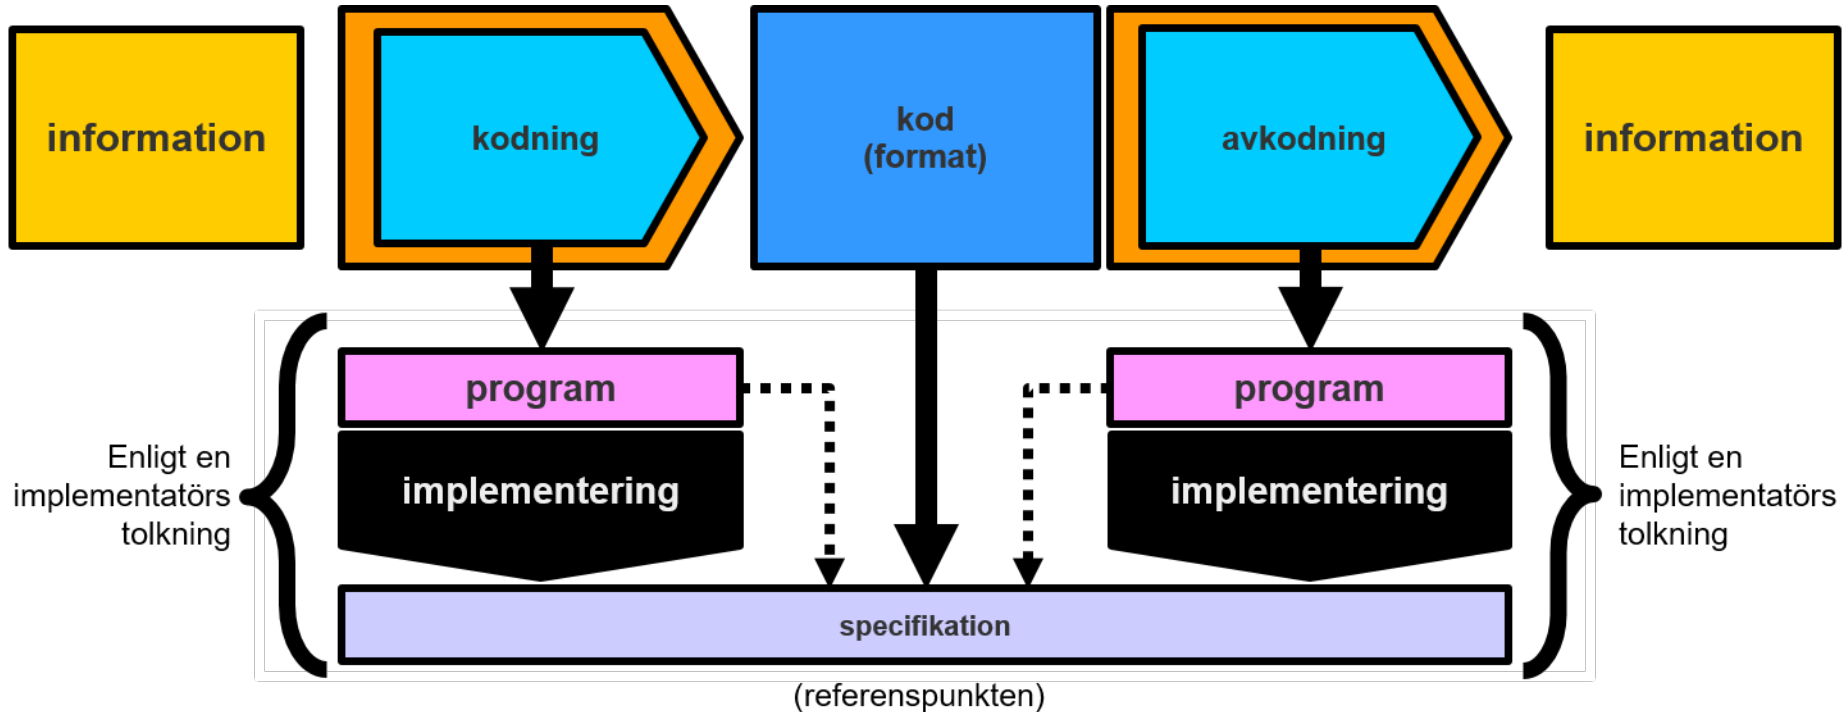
information

kodning

kod
(format)

avkodning

information

program

implementering

program

implementering

Enligt en implementatörs tolkning

Enligt en implementatörs tolkning

specifikation

(referenspunkten)